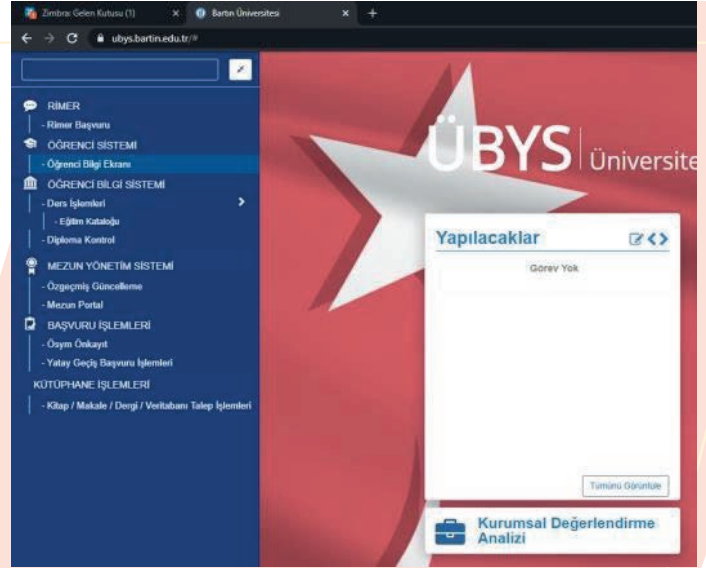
Zimbra: Gelen Kutusu (1)
Bartın Üniversitesi
ubys.bartin.edu.tr/#

RİMER
- Rimer Başvuru
ÖĞRENCİ SİSTEMİ
- Öğrenci Bilgi Ekranı
ÖĞRENCİ BİLGİ SİSTEMİ
- Ders İşlemleri
- Eğitim Kataloğu
- Diploma Kontrol
MEZUN YÖNETİM SİSTEMİ
- Özgeçmiş Güncelleme
- Mezun Portal
BAŞVURU İŞLEMLERİ
- Ösym Önkayıt
- Yatay Geçiş Başvuru İşlemleri
KÜTÜPHANE İŞLEMLERİ
- Kitap / Makale / Dergi / Veritabanı Talep İşlemleri

ÜBYS Üniversite

Yapılacaklar
Görev Yok
Tümünü Görüntüle

Kurumsal Değerlendirme Analizi